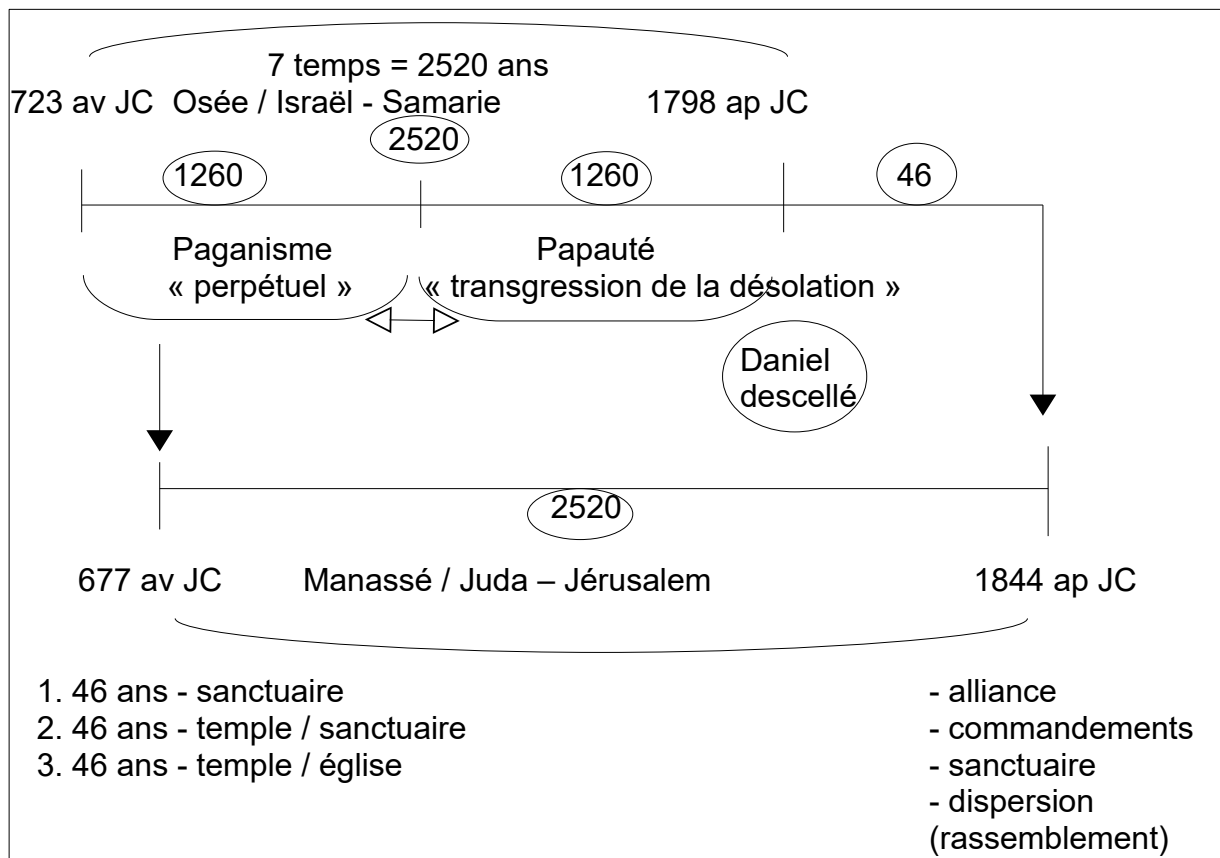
7 temps = 2520 ans
723 av JC Osée / Israël - Samarie 1798 ap JC

2520

1260 1260 46

Paganisme
« perpétuel »

Papauté
« transgression de la désolation »

Daniel descellé

2520

677 av JC Manassé / Juda – Jérusalem 1844 ap JC

1. 46 ans - sanctuaire
2. 46 ans - temple / sanctuaire
3. 46 ans - temple / église

- alliance
- commandements
- sanctuaire
- dispersion (rassemblement)